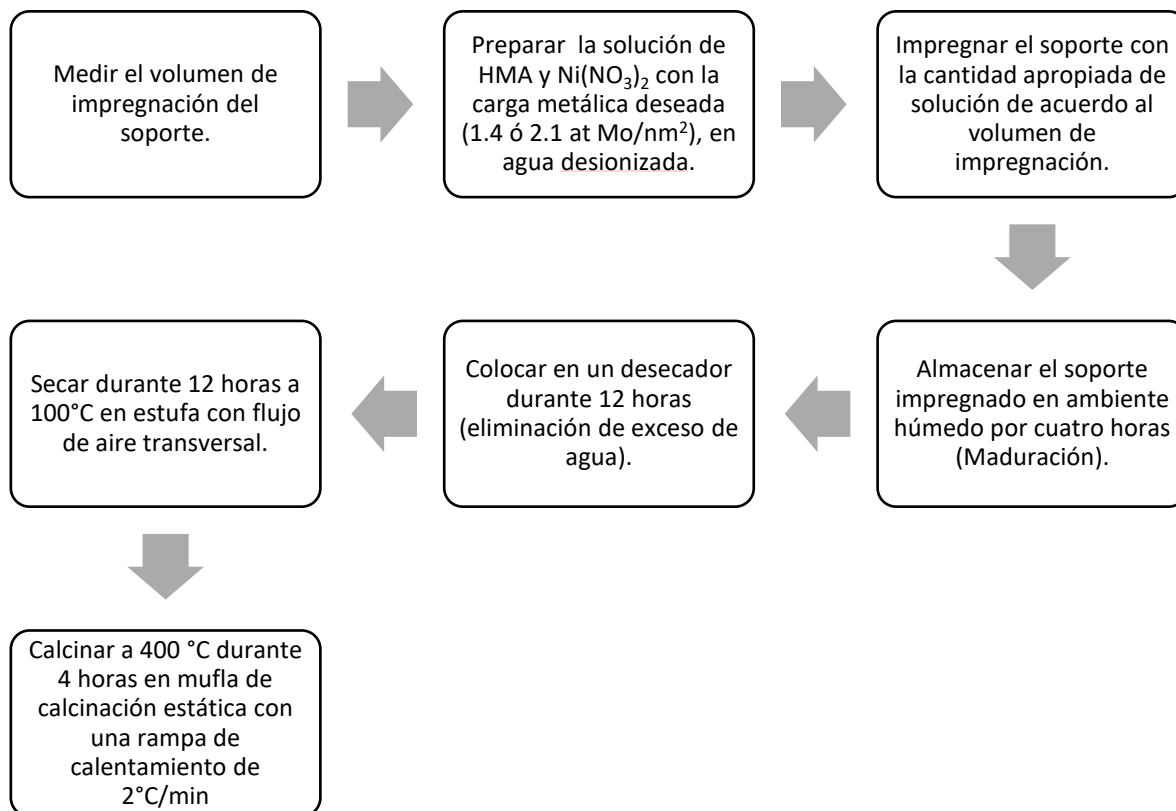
Medir el volumen de impregnación del soporte.

Preparar la solución de HMA y $Ni(NO_3)_2$ con la carga metálica deseada (1.4 ó 2.1 at Mo/nm$^2$), en agua desionizada.

Impregnar el soporte con la cantidad apropiada de solución de acuerdo al volumen de impregnación.

Almacenar el soporte impregnado en ambiente húmedo por cuatro horas (Maduración).

Colocar en un desecador durante 12 horas (eliminación de exceso de agua).

Secar durante 12 horas a 100°C en estufa con flujo de aire transversal.

Calcinar a 400 °C durante 4 horas en mufla de calcinación estática con una rampa de calentamiento de 2°C/min